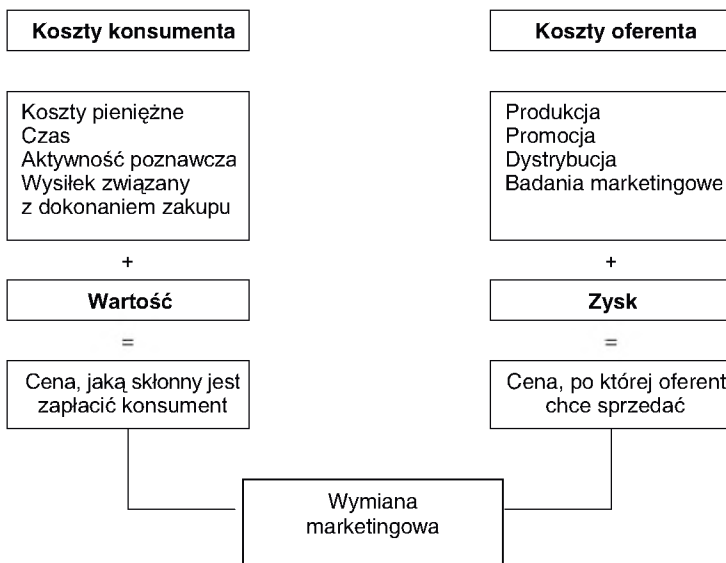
Koszty konsumenta

Koszty oferenta

Koszty pieniężne
Czas
Aktywność poznawcza
Wysiłek związany z dokonaniem zakupu

Produkcja
Promocja
Dystrybucja
Badania marketingowe

+

+

Wartość

Zysk

=

=

Cena, jaką skłonny jest zapłacić konsument

Cena, po której oferent chce sprzedać

Wymiana marketingowa